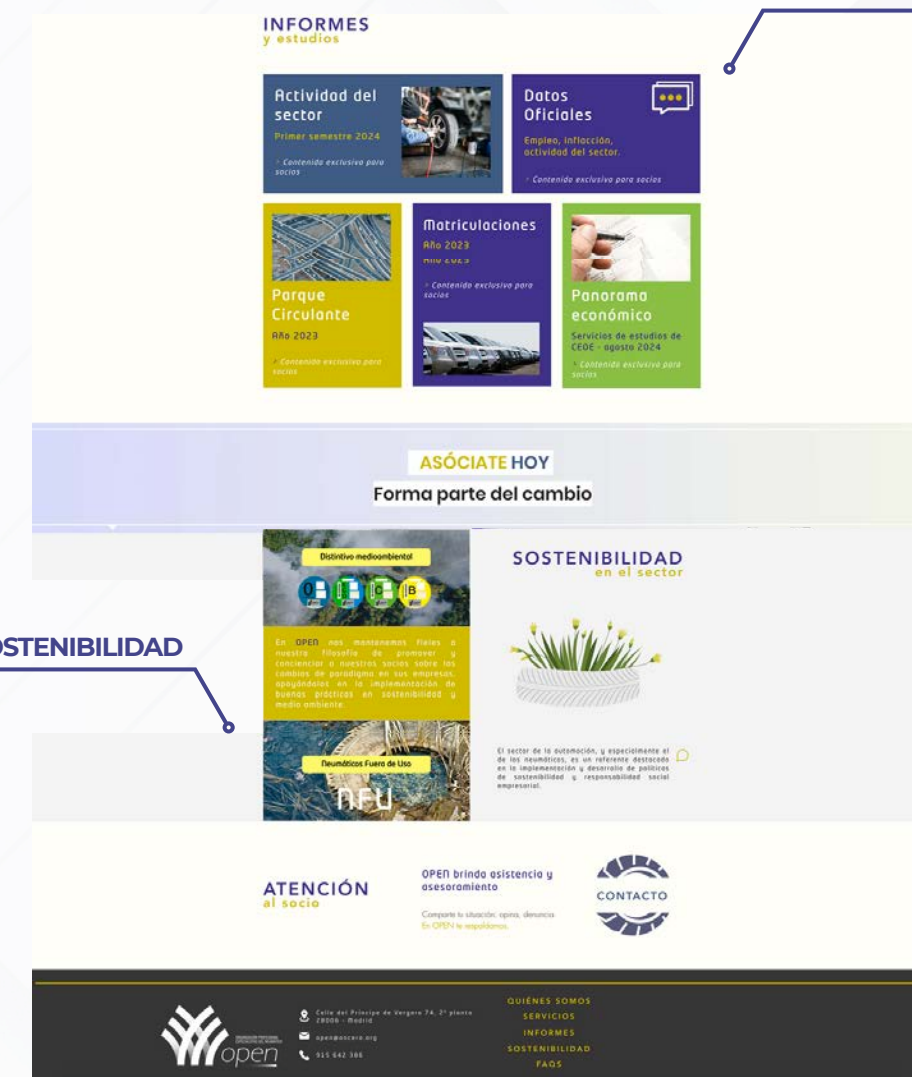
INFORMES
y estudios

Actividad del sector
Primer semestre 2024
> Contenido exclusivo para socios

Datos Oficiales
Empleo, inflacción, actividad del sector.
> Contenido exclusivo para socios

Parque Circulante
Año 2023
> Contenido exclusivo para socios

Matriculaciones
Año 2023
> Contenido exclusivo para socios

Panorama económico
Servicios de estudios de CEOE - agosto 2024
> Contenido exclusivo para socios

ASÓCIATE HOY
Forma parte del cambio

OSTENIBILIDAD

Distintivo medioambiental

0 ECO C B

En OPEN nos mantenemos fieles a nuestra filosofía de promover y concienciar a nuestros socios sobre los cambios de paradigma en sus empresas, apoyándoles en la implementación de buenas prácticas en sostenibilidad y medio ambiente.

Neumáticos Fuera de Uso

NFU

SOSTENIBILIDAD
en el sector

El sector de la automoción, y especialmente el de los neumáticos, es un referente destacado en la implementación y desarrollo de políticas de sostenibilidad y responsabilidad social empresarial.

ATENCIÓN
al socio

OPEN brinda asistencia y asesoramiento

Comparte tu situación, opina, denuncia.
En OPEN te ayudamos.

CONTACTO

open

Calle del Príncipe de Vergara 74, 2ª planta 28006 - Madrid
open@encera.org
915 642 386

QUIÉNES SOMOS
SERVICIOS
INFORMES
SOSTENIBILIDAD
FAQS